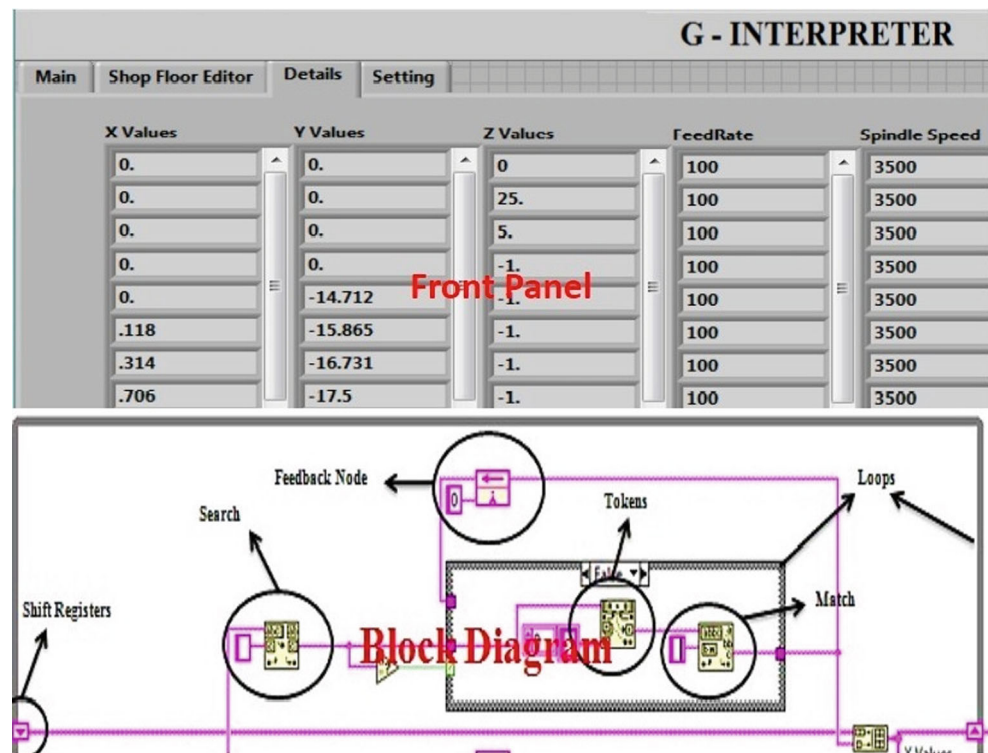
G - INTERPRETER

Main | Shop Floor Editor | Details | Setting

| X Values | Y Values | Z Values | FeedRate | Spindle Speed |
|---|---|---|---|---|
| 0. | 0. | 0 | 100 | 3500 |
| 0. | 0. | 25. | 100 | 3500 |
| 0. | 0. | 5. | 100 | 3500 |
| 0. | 0. | -1. | 100 | 3500 |
| 0. | -14.712 | -1. | 100 | 3500 |
| .118 | -15.865 | -1. | 100 | 3500 |
| .314 | -16.731 | -1. | 100 | 3500 |
| .706 | -17.5 | -1. | 100 | 3500 |

Front Panel

Feedback Node

Loops

Tokens

Search

False

Shift Registers

Match

Block Diagram

0

Y Values